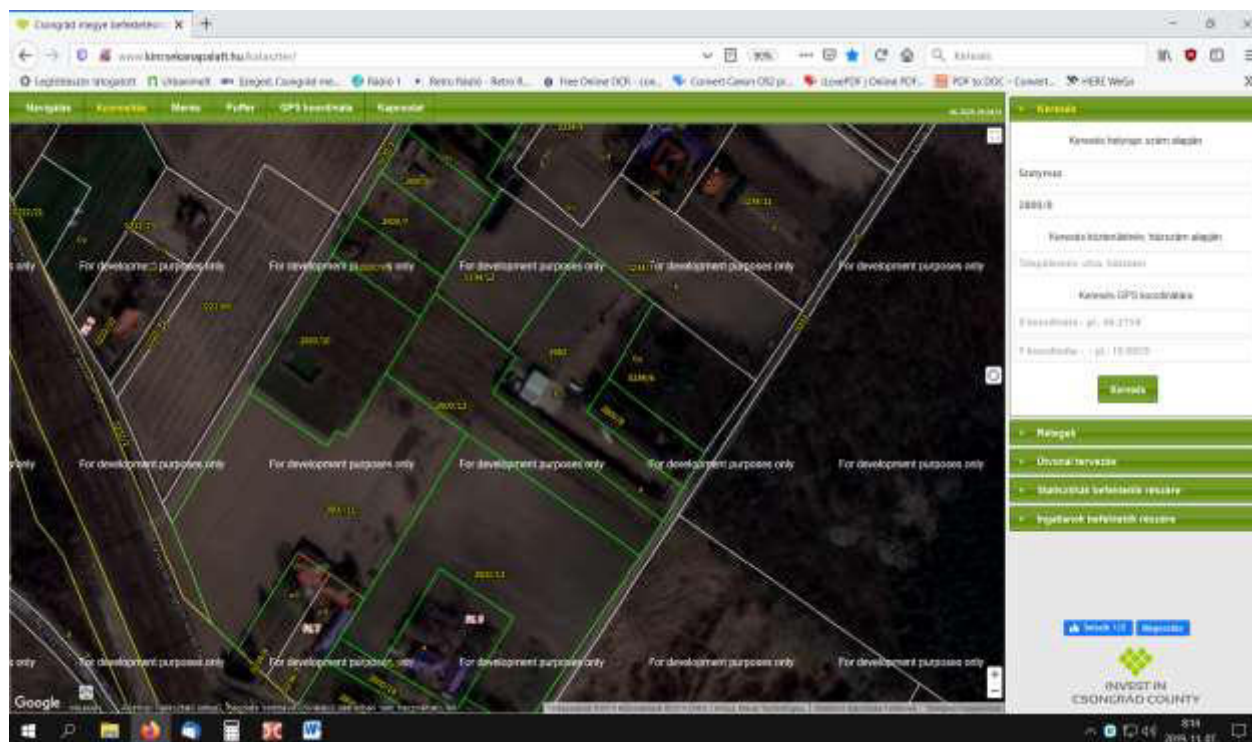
Csongrád megye befektetési ×

www.kincsekorapalati.hu/kataszter/

90%

Keresés

Legtöbbször látogatott   Útikalauz   Szeged, Csongrád me...   Rádió 1   Retro Rádió - Retro R...   Free Online OCR - con...   Convert Canon CR2 pi...   iLovePDF | Online PDF...   PDF to DOC - Convert...   HERE WeGo

Navigálás   Kataszter   Mérés   Puffer   GPS koordináta   Kapcsolat

Keresés

Keresés helyrajzi szám alapján

Szatymaz

2869/8

Keresés közterületnév, házszám alapján

Település(ek) utca, házszám

Keresés GPS koordinátára

X koordináta - pl.: 46.2714

Y koordináta - pl.: 19.8805

Keresés

Rétegek

Útvonal tervezés

Statisztikai befektetők részére

Ingatlanok befektetők részére

For development purposes only   For development purposes only   For development purposes only   For development purposes only   For development purposes only

For development purposes only   For development purposes only   For development purposes only   For development purposes only   For development purposes only

For development purposes only   For development purposes only   For development purposes only   For development purposes only   For development purposes only

2869/10   2869/12   2869/11   2869/9   2869/8   2870/11   2870/12   2869/7   2869/6

Google

Tetszik 125   Megosztás

INVEST IN CSONGRÁD COUNTY

8:14
2019. 11. 07.